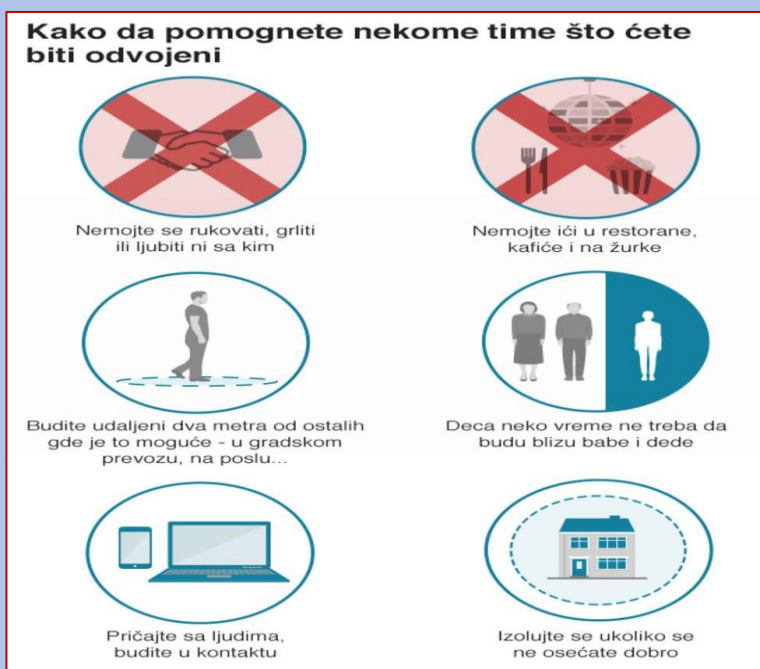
Kako da pomognete nekome time što ćete biti odvojeni

Nemojte se rukovati, grliti ili ljubiti ni sa kim

Nemojte ići u restorane, kafiće i na žurke

Budite udaljeni dva metra od ostalih gde je to moguće - u gradskom prevozu, na poslu...

Deca neko vreme ne treba da budu blizu babe i dede

Pričajte sa ljudima, budite u kontaktu

Izolujte se ukoliko se ne osećate dobro